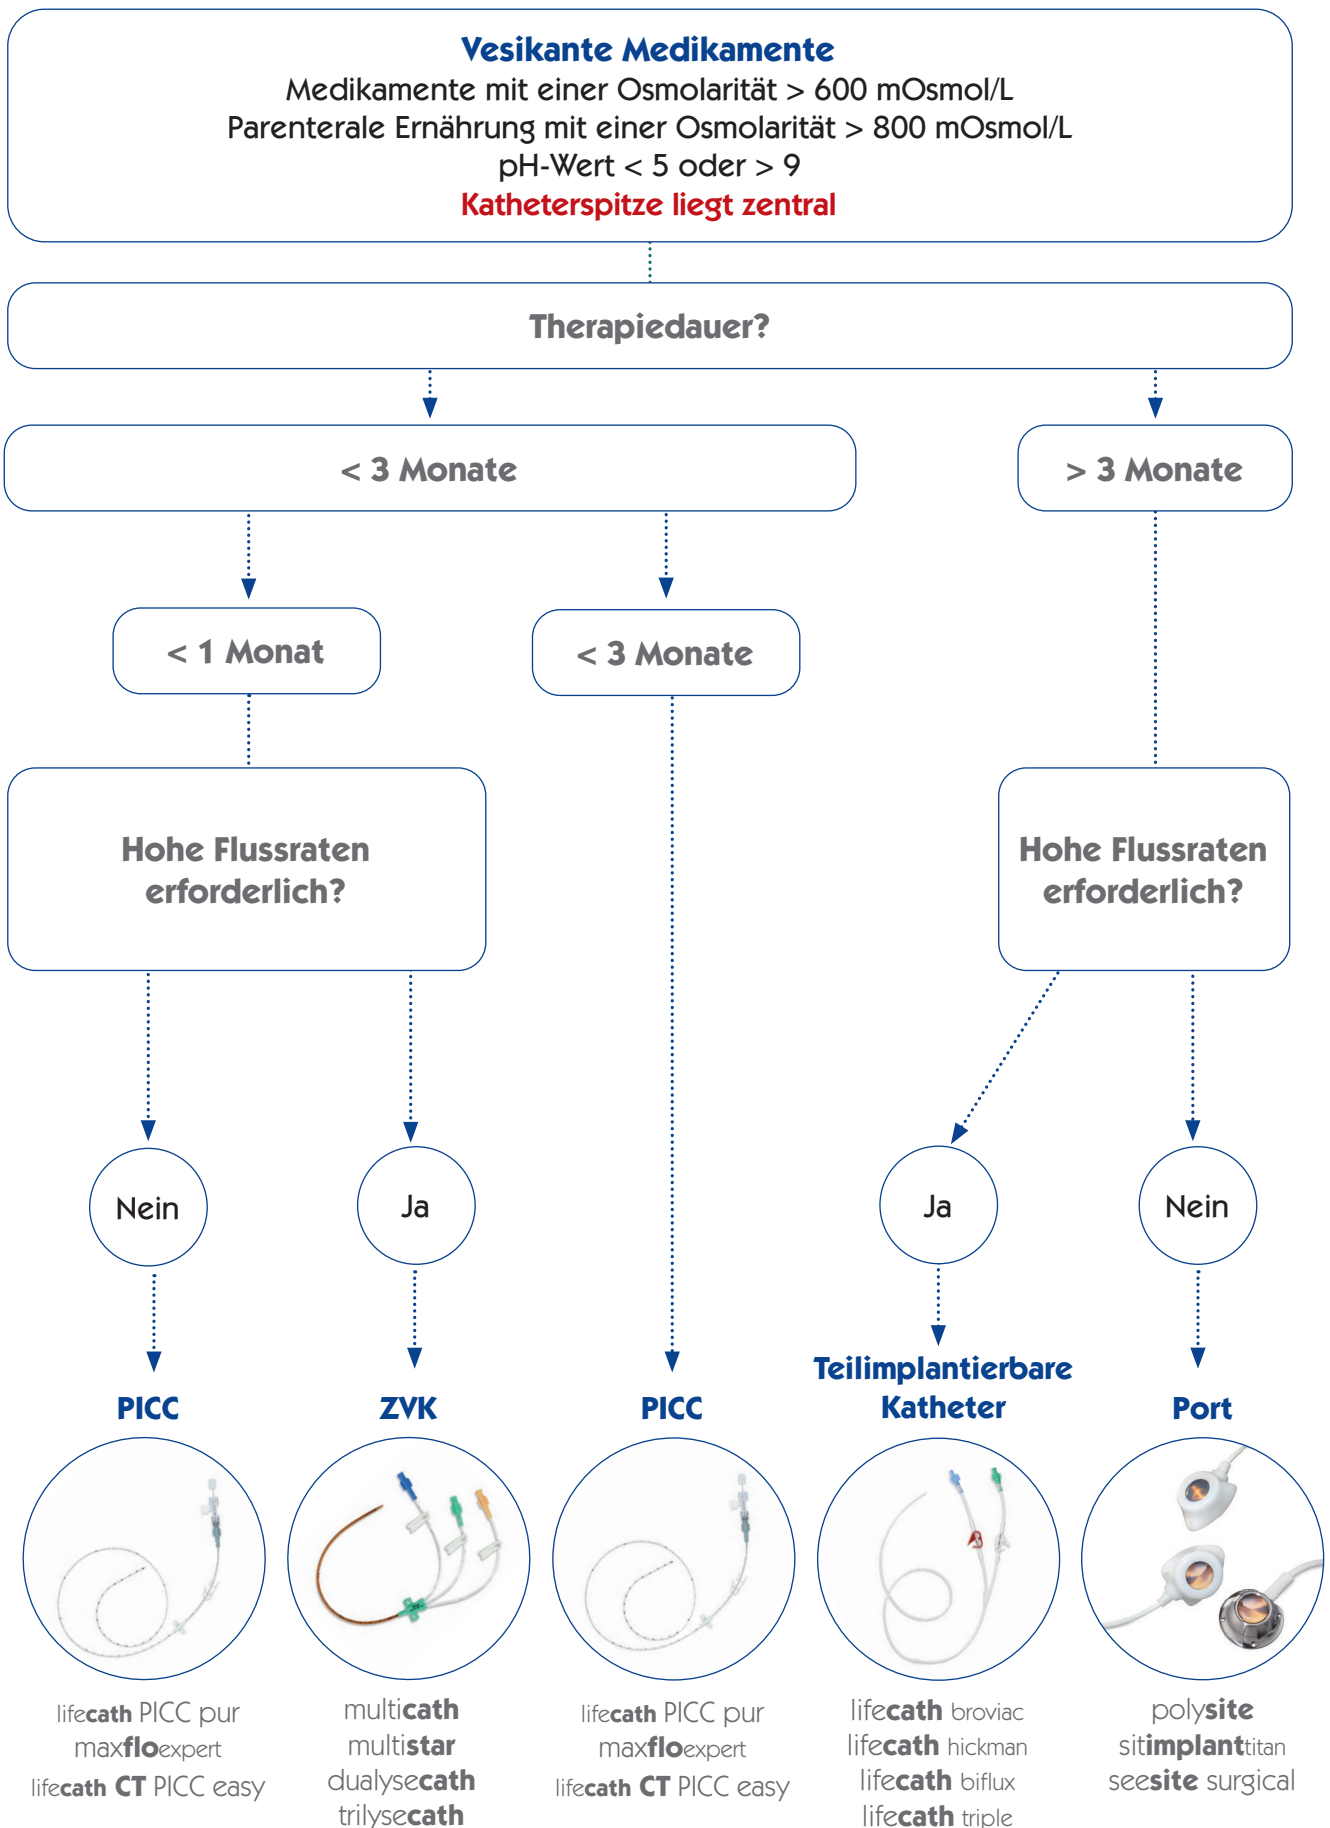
Vesikante Medikamente
Medikamente mit einer Osmolarität > 600 mOsmol/L
Parenterale Ernährung mit einer Osmolarität > 800 mOsmol/L
pH-Wert < 5 oder > 9
Katheterspitze liegt zentral

Therapiedauer?

< 3 Monate

> 3 Monate

< 1 Monat

< 3 Monate

Hohe Flussraten erforderlich?

Hohe Flussraten erforderlich?

Nein

Ja

Ja

Nein

PICC

ZVK

PICC

Teilimplantierbare Katheter

Port

lifecath PICC pur
maxfloexpert
lifecath CT PICC easy

multicath
multistar
dualysecath
trilysecath

lifecath PICC pur
maxfloexpert
lifecath CT PICC easy

lifecath broviac
lifecath hickman
lifecath biflux
lifecath triple

polysite
sitimplanttitan
seesite surgical